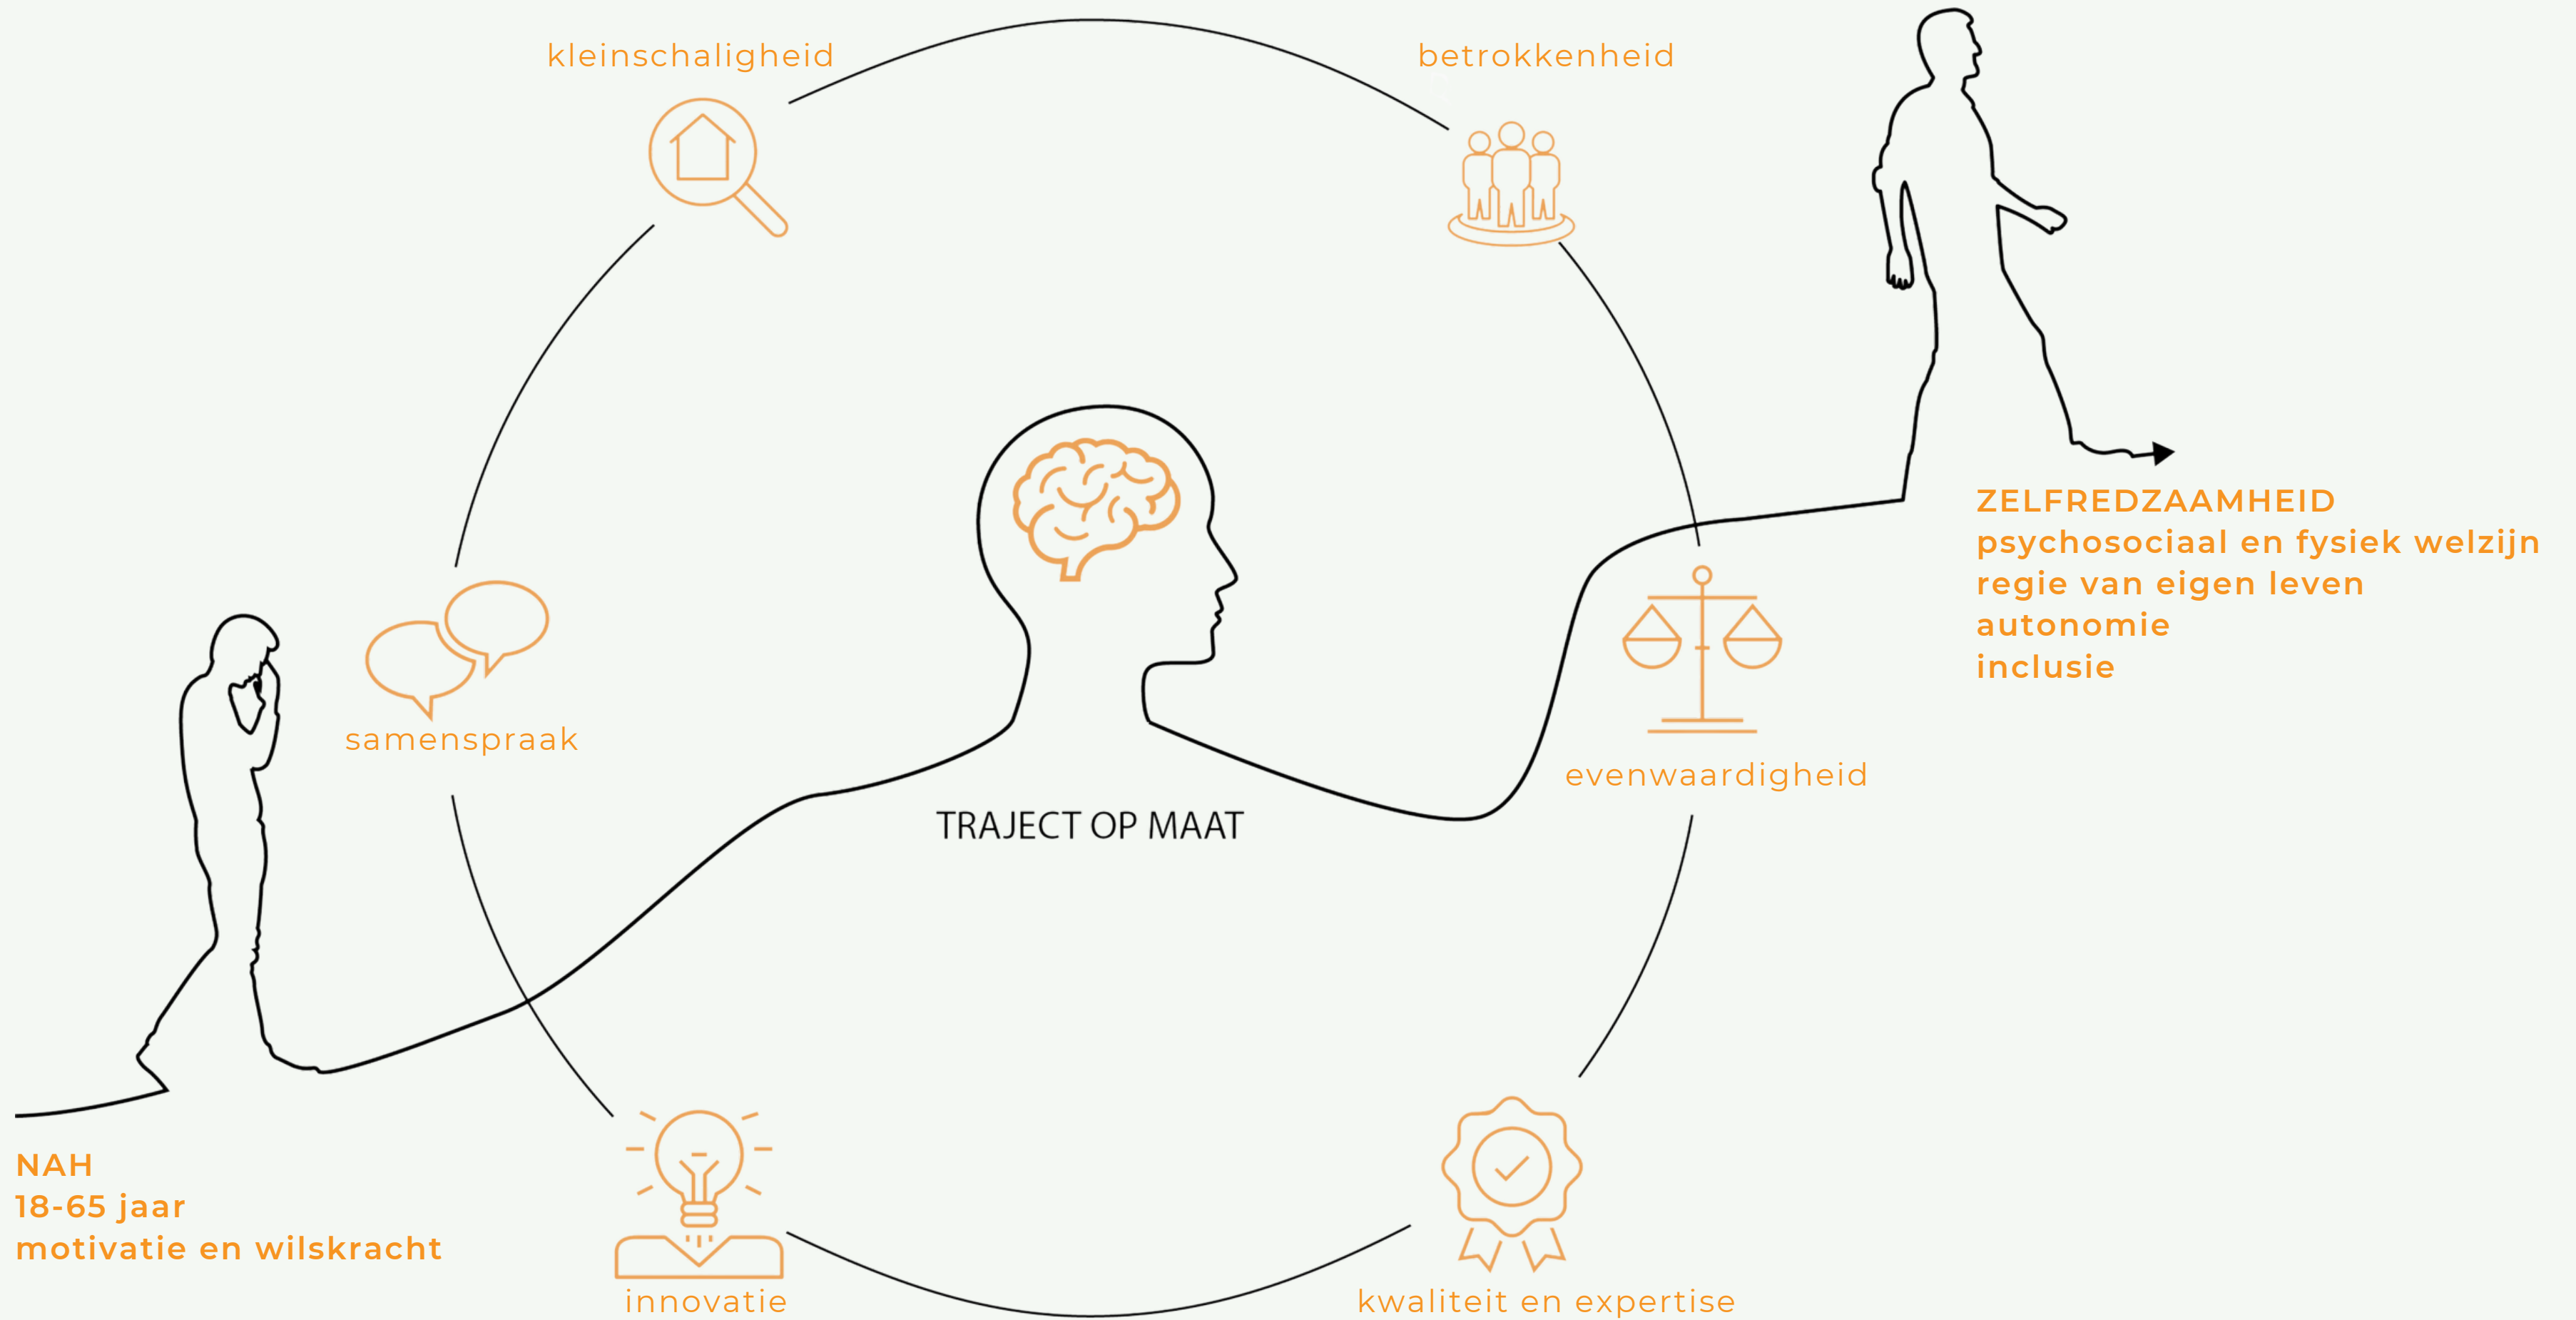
kleinschaligheid

betrokkenheid

samenspraak

TRAJECT OP MAAT

evenwaardigheid

ZELFREDZAAMHEID
psychosociaal en fysiek welzijn
regie van eigen leven
autonomie
inclusie

NAH
18-65 jaar
motivatie en wilskracht

innovatie

kwaliteit en expertise